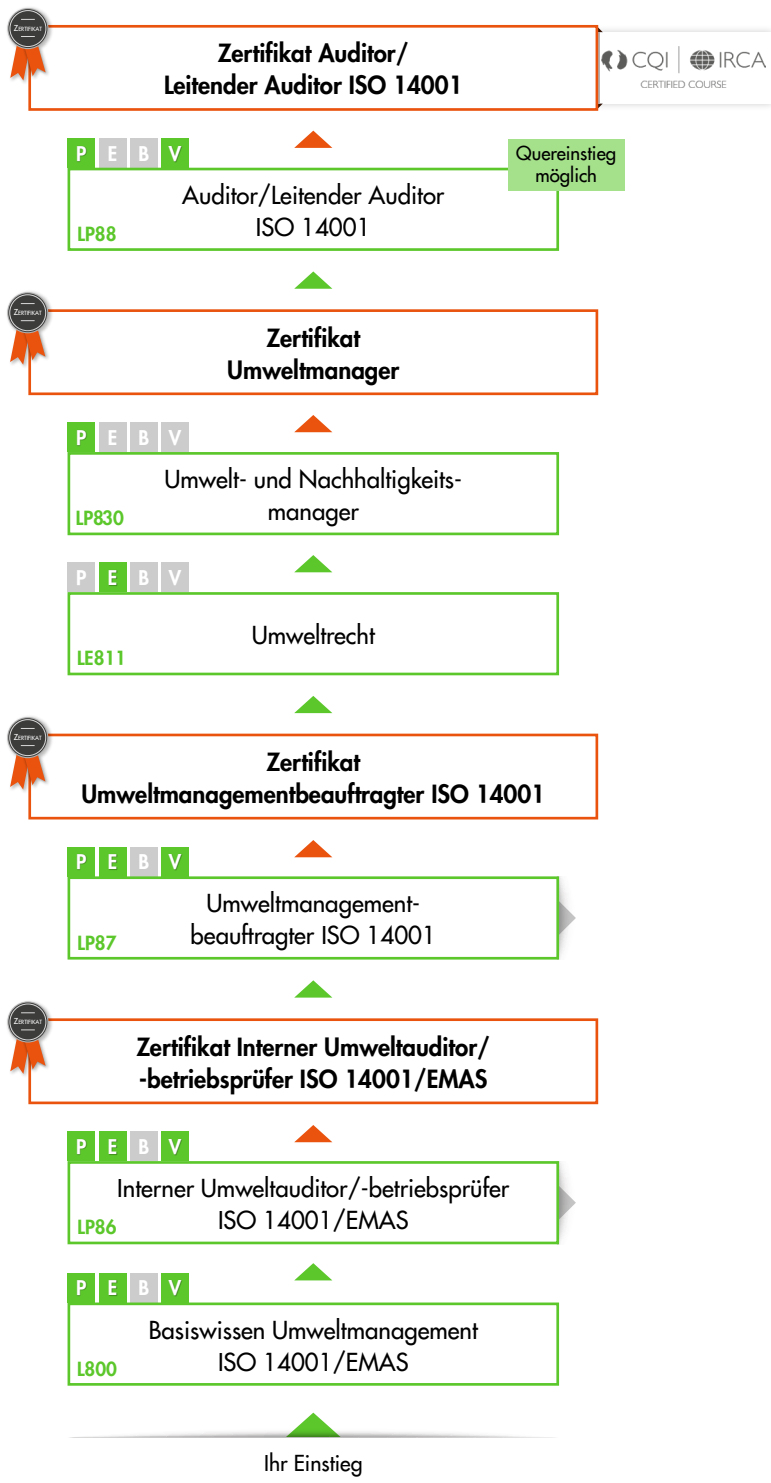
ZERTIFIKAT

Zertifikat Auditor/
Leitender Auditor ISO 14001

CQI | IRCA
CERTIFIED COURSE

P E B V

Quereinstieg möglich

Auditor/Leitender Auditor
ISO 14001
LP88

ZERTIFIKAT

Zertifikat
Umweltmanager

P E B V

Umwelt- und Nachhaltigkeitsmanager
LP830

P E B V

Umweltrecht
LE811

ZERTIFIKAT

Zertifikat
Umweltmanagementbeauftragter ISO 14001

P E B V

Umweltmanagementbeauftragter ISO 14001
LP87

ZERTIFIKAT

Zertifikat Interner Umweltauditor/
-betriebsprüfer ISO 14001/EMAS

P E B V

Interner Umweltauditor/-betriebsprüfer
ISO 14001/EMAS
LP86

P E B V

Basiswissen Umweltmanagement
ISO 14001/EMAS
L800

Ihr Einstieg